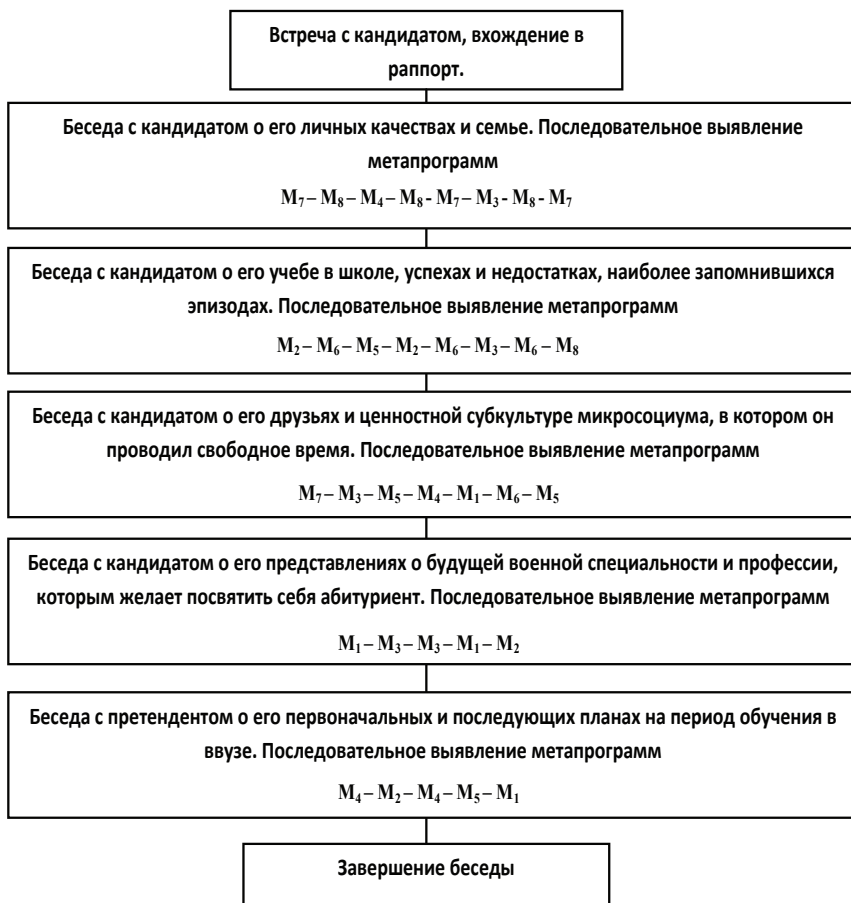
Встреча с кандидатом, вхождение в раппорт.

Беседа с кандидатом о его личных качествах и семье. Последовательное выявление метапрограмм

$M_7 – M_8 – M_4 – M_8 - M_7 – M_3 - M_8 - M_7$

Беседа с кандидатом о его учебе в школе, успехах и недостатках, наиболее запомнившихся эпизодах. Последовательное выявление метапрограмм

$M_2 – M_6 – M_5 – M_2 – M_6 – M_3 – M_6 – M_8$

Беседа с кандидатом о его друзьях и ценностной субкультуре микросоциума, в котором он проводил свободное время. Последовательное выявление метапрограмм

$M_7 – M_3 – M_5 – M_4 – M_1 – M_6 – M_5$

Беседа с кандидатом о его представлениях о будущей военной специальности и профессии, которым желает посвятить себя абитуриент. Последовательное выявление метапрограмм

$M_1 – M_3 – M_3 – M_1 – M_2$

Беседа с претендентом о его первоначальных и последующих планах на период обучения в ввузе. Последовательное выявление метапрограмм

$M_4 – M_2 – M_4 – M_5 – M_1$

Завершение беседы